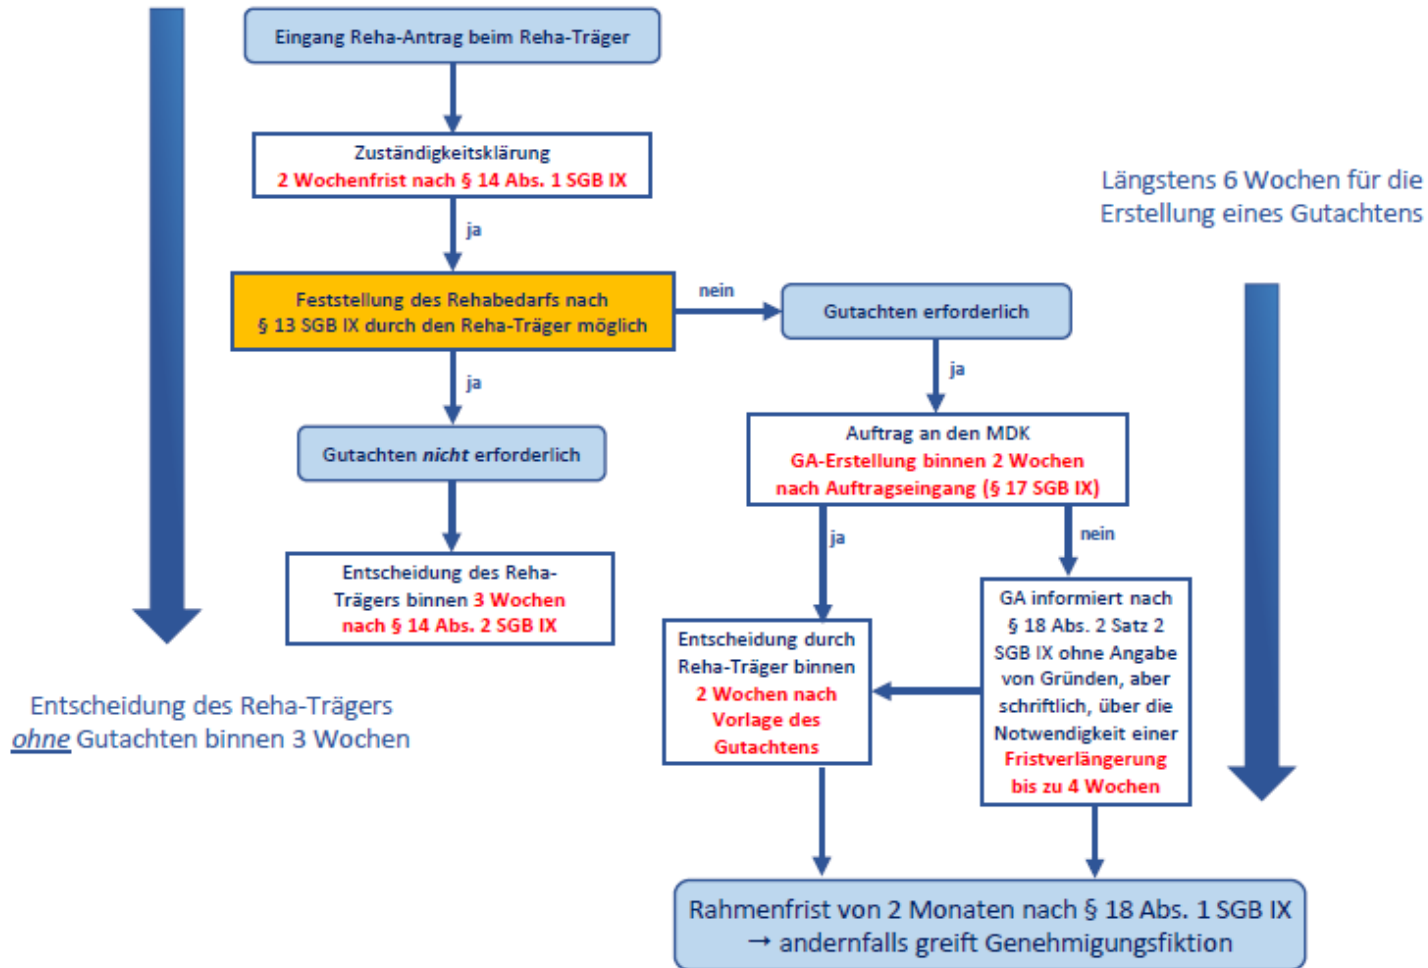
Eingang Reha-Antrag beim Reha-Träger

Zuständigkeitsklärung
2 Wochenfrist nach § 14 Abs. 1 SGB IX

ja

Feststellung des Rehabedarfs nach § 13 SGB IX durch den Reha-Träger möglich

nein

Gutachten erforderlich

Längstens 6 Wochen für die Erstellung eines Gutachtens

ja

ja

Gutachten *nicht* erforderlich

Auftrag an den MDK
GA-Erstellung binnen 2 Wochen nach Auftragseingang (§ 17 SGB IX)

ja

nein

Entscheidung des Reha-Trägers binnen 3 Wochen nach § 14 Abs. 2 SGB IX

Entscheidung durch Reha-Träger binnen 2 Wochen nach Vorlage des Gutachtens

GA informiert nach § 18 Abs. 2 Satz 2 SGB IX ohne Angabe von Gründen, aber schriftlich, über die Notwendigkeit einer Fristverlängerung bis zu 4 Wochen

Entscheidung des Reha-Trägers *ohne* Gutachten binnen 3 Wochen

Rahmenfrist von 2 Monaten nach § 18 Abs. 1 SGB IX
→ andernfalls greift Genehmigungsfiktion